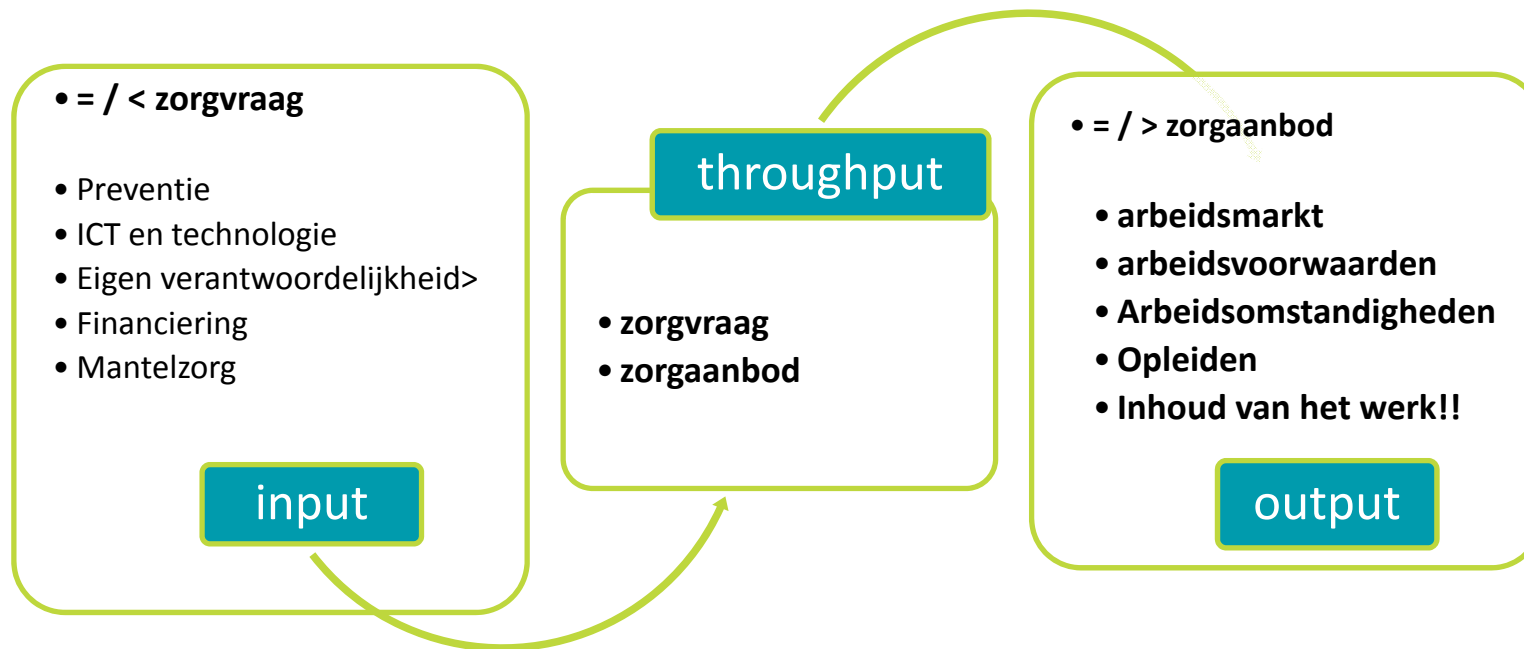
• = / < zorgvraag

• Preventie
• ICT en technologie
• Eigen verantwoordelijkheid>
• Financiering
• Mantelzorg

input

throughput

• zorgvraag
• zorgaanbod

• = / > zorgaanbod

• arbeidsmarkt
• arbeidsvoorwaarden
• Arbeidsomstandigheden
• Opleiden
• Inhoud van het werk!!

output